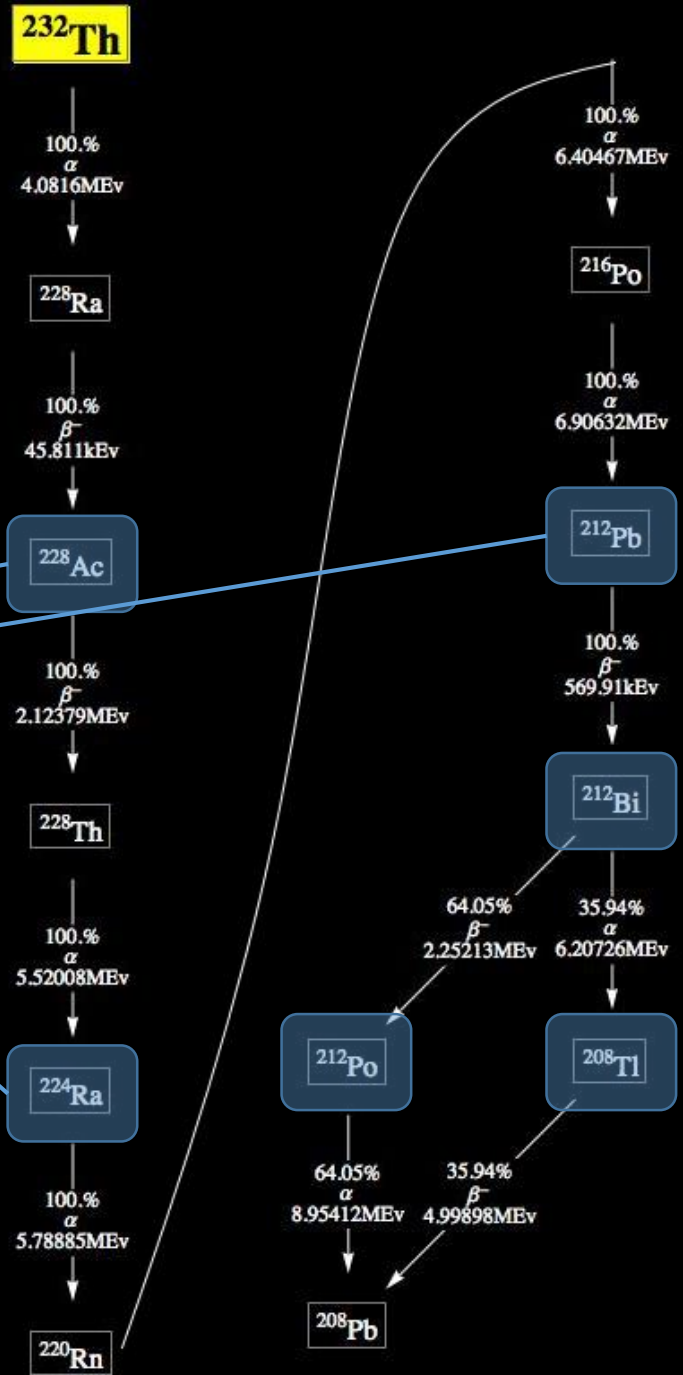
$^{232}$Th

100.%
$\alpha$
4.0816MEv

$^{228}$Ra

100.%
$\beta^-$
45.811kEv

$^{228}$Ac

100.%
$\beta^-$
2.12379MEv

$^{228}$Th

100.%
$\alpha$
5.52008MEv

$^{224}$Ra

100.%
$\alpha$
5.78885MEv

$^{220}$Rn

100.%
$\alpha$
6.40467MEv

$^{216}$Po

100.%
$\alpha$
6.90632MEv

$^{212}$Pb

100.%
$\beta^-$
569.91kEv

$^{212}$Bi

64.05%
$\beta^-$
2.25213MEv

35.94%
$\alpha$
6.20726MEv

$^{212}$Po

$^{208}$Tl

64.05%
$\alpha$
8.95412MEv

35.94%
$\beta^-$
4.99898MEv

$^{208}$Pb